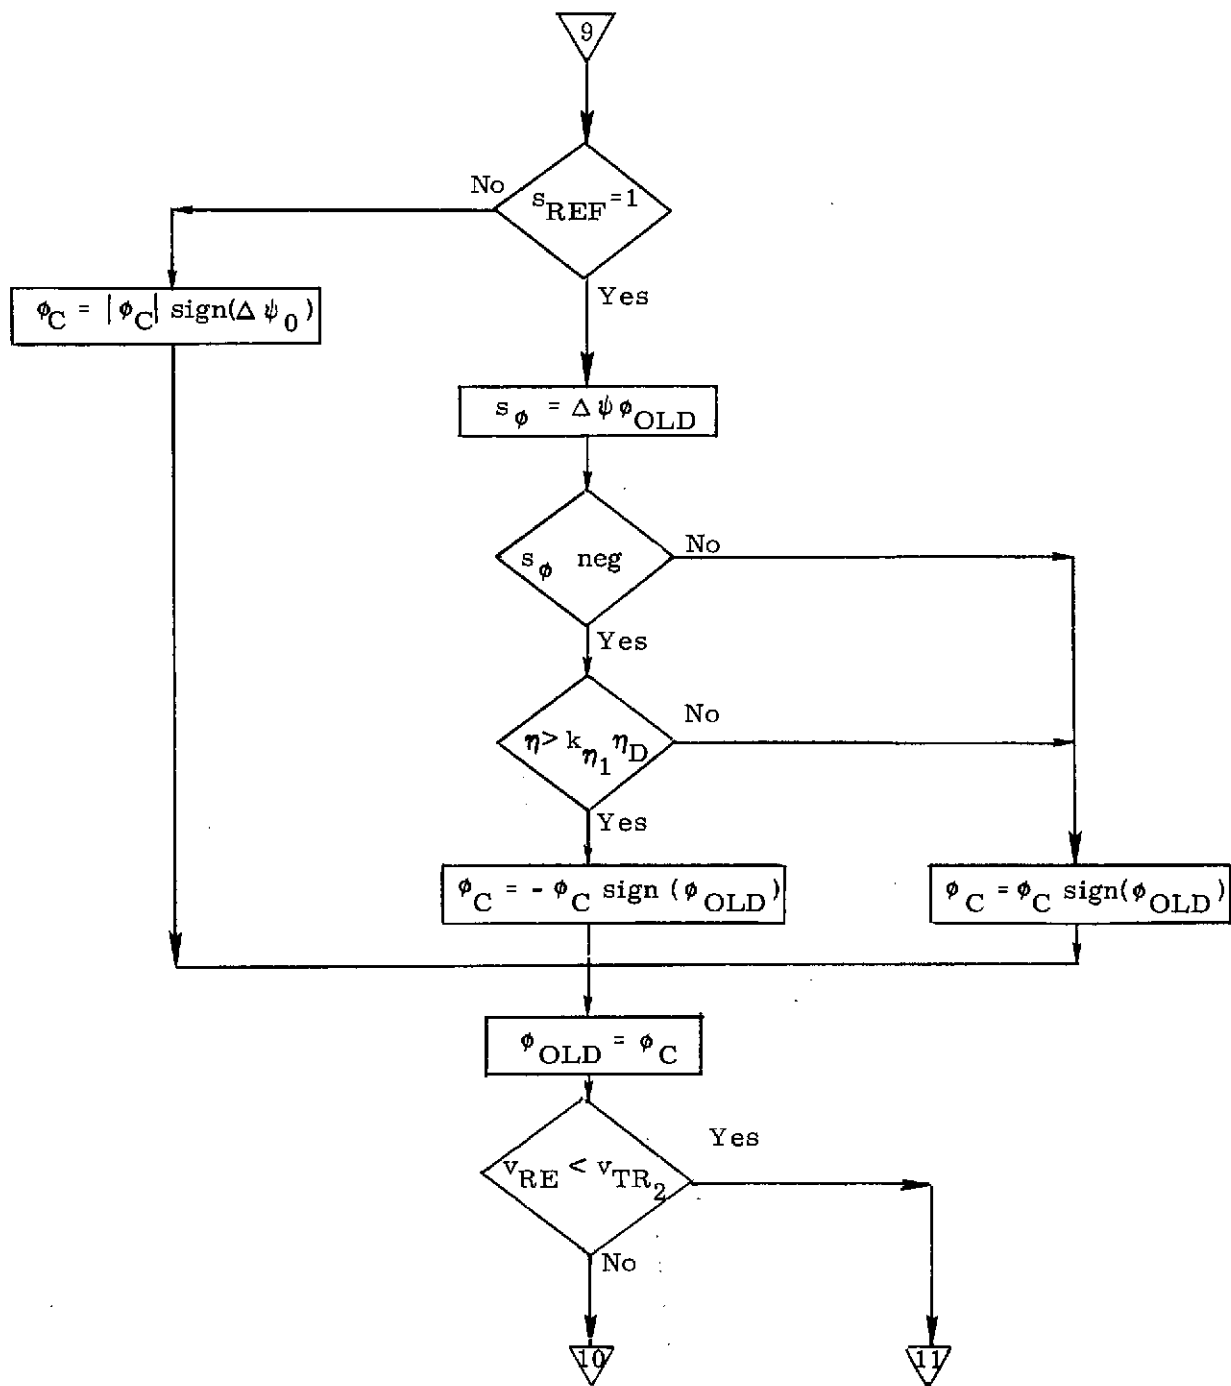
9

$s_{REF} = 1$

No

Yes

$\phi_C = |\phi_C| \text{ sign}(\Delta \psi_0)$

$s_\phi = \Delta \psi \phi_{OLD}$

$s_\phi$ neg

No

Yes

$\eta > k_{\eta_1} \eta_D$

No

Yes

$\phi_C = - \phi_C \text{ sign } (\phi_{OLD})$

$\phi_C = \phi_C \text{ sign}(\phi_{OLD})$

$\phi_{OLD} = \phi_C$

$v_{RE} < v_{TR_2}$

Yes

No

10

11